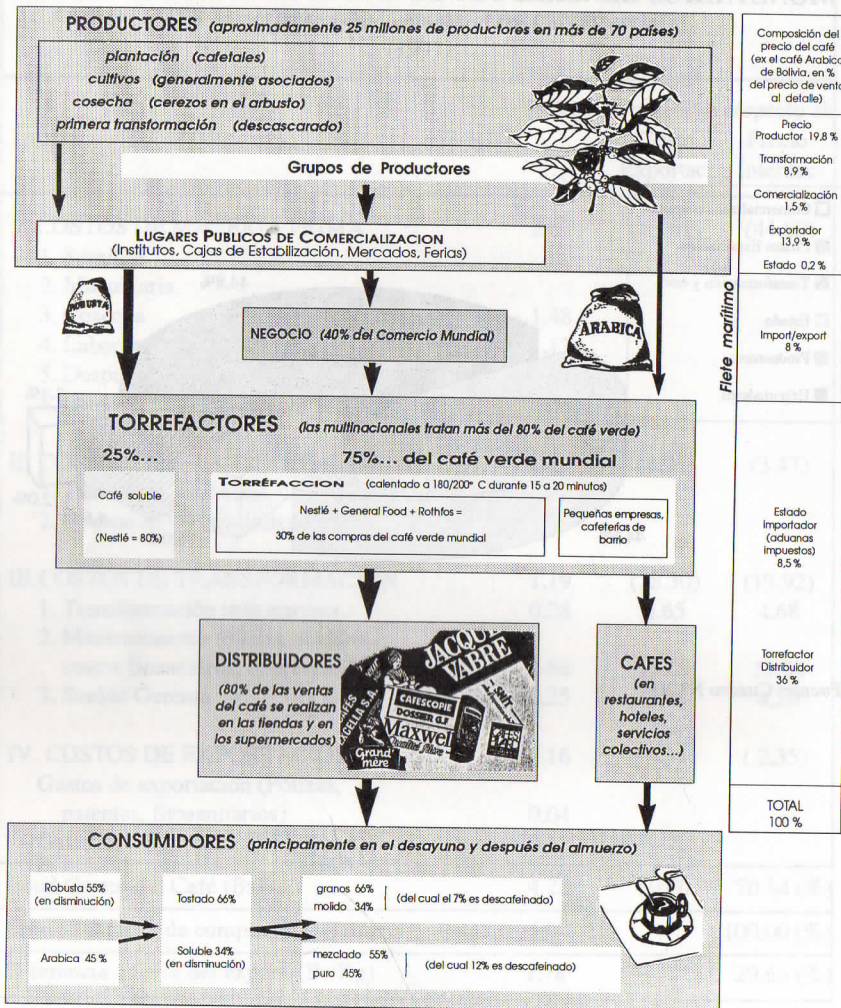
PRODUCTORES (aproximadamente 25 millones de productores en más de 70 países)

plantación (cafetales)
cultivos (generalmente asociados)
cosecha (cerezos en el arbusto)
primera transformación (descascarado)

Grupos de Productores

LUGARES PUBLICOS DE COMERCIALIZACION
(Institutos, Cajas de Estabilización, Mercados, Ferias)

ROBUSTA

NEGOCIO (40% del Comercio Mundial)

ARABICA

TORREFACTORES (las multinacionales tratan más del 80% del café verde)

25%...

75%... del café verde mundial

Café soluble

(Nestlé = 80%)

TORREFACCION (calentado a 180/200° C durante 15 a 20 minutos)

Nestlé + General Food + Rothfos =

30% de las compras del café verde mundial

Pequeñas empresas, cafeterías de barrio

DISTRIBUIDORES

(80% de las ventas del café se realizan en las tiendas y en los supermercados)

JACQUES VABRE
CAFESCOPIE
DOSSIER
Maxwell
Grand mère

CAFES

(en restaurantes, hoteles, servicios colectivos...)

CONSUMIDORES (principalmente en el desayuno y después del almuerzo)

Robusta 55% (en disminución)

Arabica 45 %

Tostado 66%

Soluble 34% (en disminución)

granos 66%
molido 34%
(del cual el 7% es descafeinado)

mezclado 55%
puro 45%
(del cual 12% es descafeinado)

Flete marítimo

Composición del precio del café (ex el café Arabica de Bolivia, en % del precio de venta al detalle)

Precio Productor 19,8 %

Transformación 8,9 %

Comercialización 1,5 %

Exportador 13,9 %

Estado 0,2 %

Import/export 8 %

Estado Importador (aduanas impuestos) 8,5 %

Torrefactor Distribuidor 36 %

TOTAL 100 %